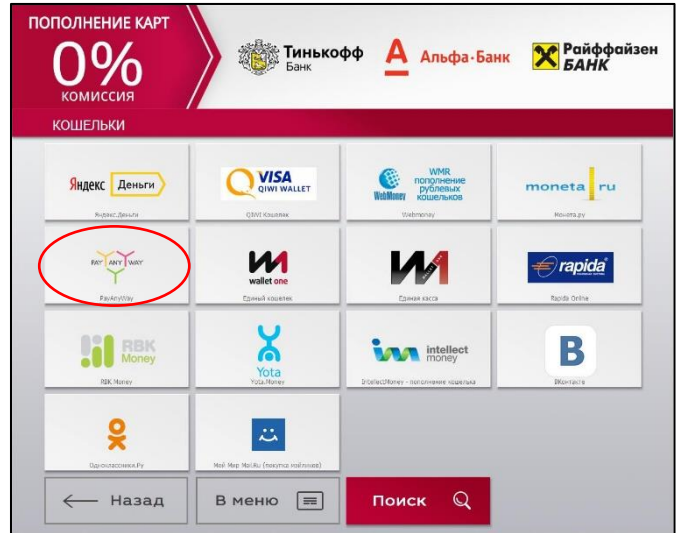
ПОПОЛНЕНИЕ КАРТ
0%
КОМИССИЯ

Тинькофф Банк
Альфа-Банк
Райффайзен БАНК

КОШЕЛЬКИ

Яндекс Деньги
Яндекс.Деньги

VISA QIWI WALLET
QIWI Кошелек

WebMoney WMR пополнение рублевых кошельков
Webmoney

moneta ru
Монета.ру

PAY ANY WAY
PayAnyWay

wallet one
Единый кошелек

Единая касса

rapida
Rapida Online

RBK Money
RBK Money

Yota
Yota.Money

intellect money
IntellectMoney - пополнение кошелька

B
ВКонтакте

Одноклассники.Ру

Мой Мир Mail.Ru (покупка мэйликов)

Назад
В меню
Поиск